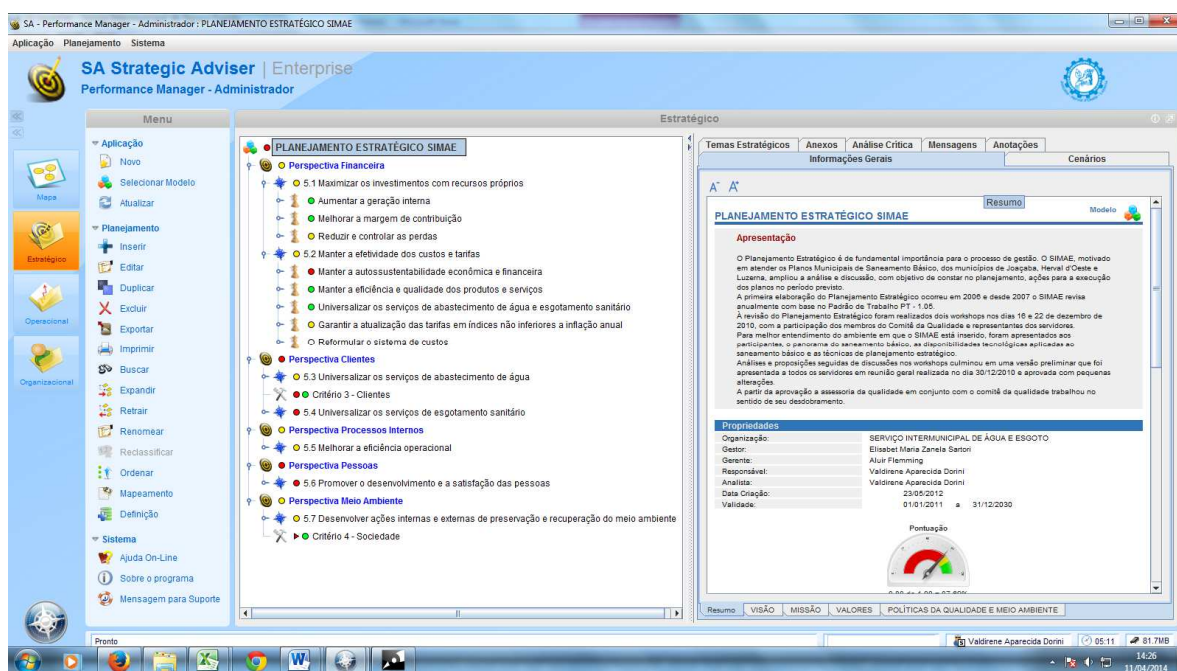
SA - Performance Manager - Administrador : PLANEJAMENTO ESTRATÉGICO SIMAE

Aplicação Planejamento Sistema

SA Strategic Adviser | Enterprise
Performance Manager - Administrador

Menu

Mapa
Estratégico
Operacional
Organizacional

Aplicação
Novo
Selecionar Modelo
Atualizar

Planejamento
Inserir
Editar
Duplicar
Excluir
Exportar
Imprimir
Buscar
Expandir
Retrair
Renomear
Reclassificar
Ordenar
Mapeamento
Definição

Sistema
Ajuda On-Line
Sobre o programa
Mensagem para Suporte

Estratégico

PLANEJAMENTO ESTRATÉGICO SIMAE
Perspectiva Financeira
5.1 Maximizar os investimentos com recursos próprios
Aumentar a geração interna
Melhorar a margem de contribuição
Reduzir e controlar as perdas
5.2 Manter a efetividade dos custos e tarifas
Manter a autossustentabilidade econômica e financeira
Manter a eficiência e qualidade dos produtos e serviços
Universalizar os serviços de abastecimento de água e esgotamento sanitário
Garantir a atualização das tarifas em índices não inferiores a inflação anual
Reformular o sistema de custos
Perspectiva Clientes
5.3 Universalizar os serviços de abastecimento de água
Critério 3 - Clientes
5.4 Universalizar os serviços de esgotamento sanitário
Perspectiva Processos Internos
5.5 Melhorar a eficiência operacional
Perspectiva Pessoas
5.6 Promover o desenvolvimento e a satisfação das pessoas
Perspectiva Meio Ambiente
5.7 Desenvolver ações internas e externas de preservação e recuperação do meio ambiente
Critério 4 - Sociedade

Temas Estratégicos | Anexos | Análise Crítica | Mensagens | Anotações
Informações Gerais | Cenários

A A
Resumo
Modelo
PLANEJAMENTO ESTRATÉGICO SIMAE

Apresentação

O Planejamento Estratégico é de fundamental importância para o processo de gestão. O SIMAE, motivado em atender os Planos Municipais de Saneamento Básico, dos municípios de Joaçaba, Herval d'Oeste e Luzerna, ampliou a análise e discussão, com objetivo de constar no planejamento, ações para a execução dos planos no período previsto.
A primeira elaboração do Planejamento Estratégico ocorreu em 2006 e desde 2007 o SIMAE revisa anualmente com base no Padrão de Trabalho PT - 1.05.
A revisão do Planejamento Estratégico foram realizados dois workshops nos dias 16 e 22 de dezembro de 2010, com a participação dos membros do Comitê da Qualidade e representantes dos servidores.
Para melhor entendimento do ambiente em que o SIMAE está inserido, foram apresentados aos participantes, o panorama do saneamento básico, as disponibilidades tecnológicas aplicadas ao saneamento básico e as técnicas de planejamento estratégico.
Análises e proposições seguidas de discussões nos workshops culminou em uma versão preliminar que foi apresentada a todos os servidores em reunião geral realizada no dia 30/12/2010 e aprovada com pequenas alterações.
A partir da aprovação a assessoria da qualidade em conjunto com o comitê da qualidade trabalhou no sentido de seu desdobramento.

Propriedades
| | |
|---|---|
| Organização: | SERVIÇO INTERMUNICIPAL DE ÁGUA E ESGOTO |
| Gestor: | Elisabet Maria Zanela Sartori |
| Gerente: | Aluir Flemming |
| Responsável: | Valdirene Aparecida Dorini |
| Analista: | Valdirene Aparecida Dorini |
| Data Criação: | 23/05/2012 |
| Validade: | 01/01/2011 a 31/12/2030 |

Pontuação

Resumo | VISÃO | MISSÃO | VALORES | POLÍTICAS DA QUALIDADE E MEIO AMBIENTE

Pronto
Valdirene Aparecida Dorini | 05:11 | 81.7MB
14:26
11/04/2014